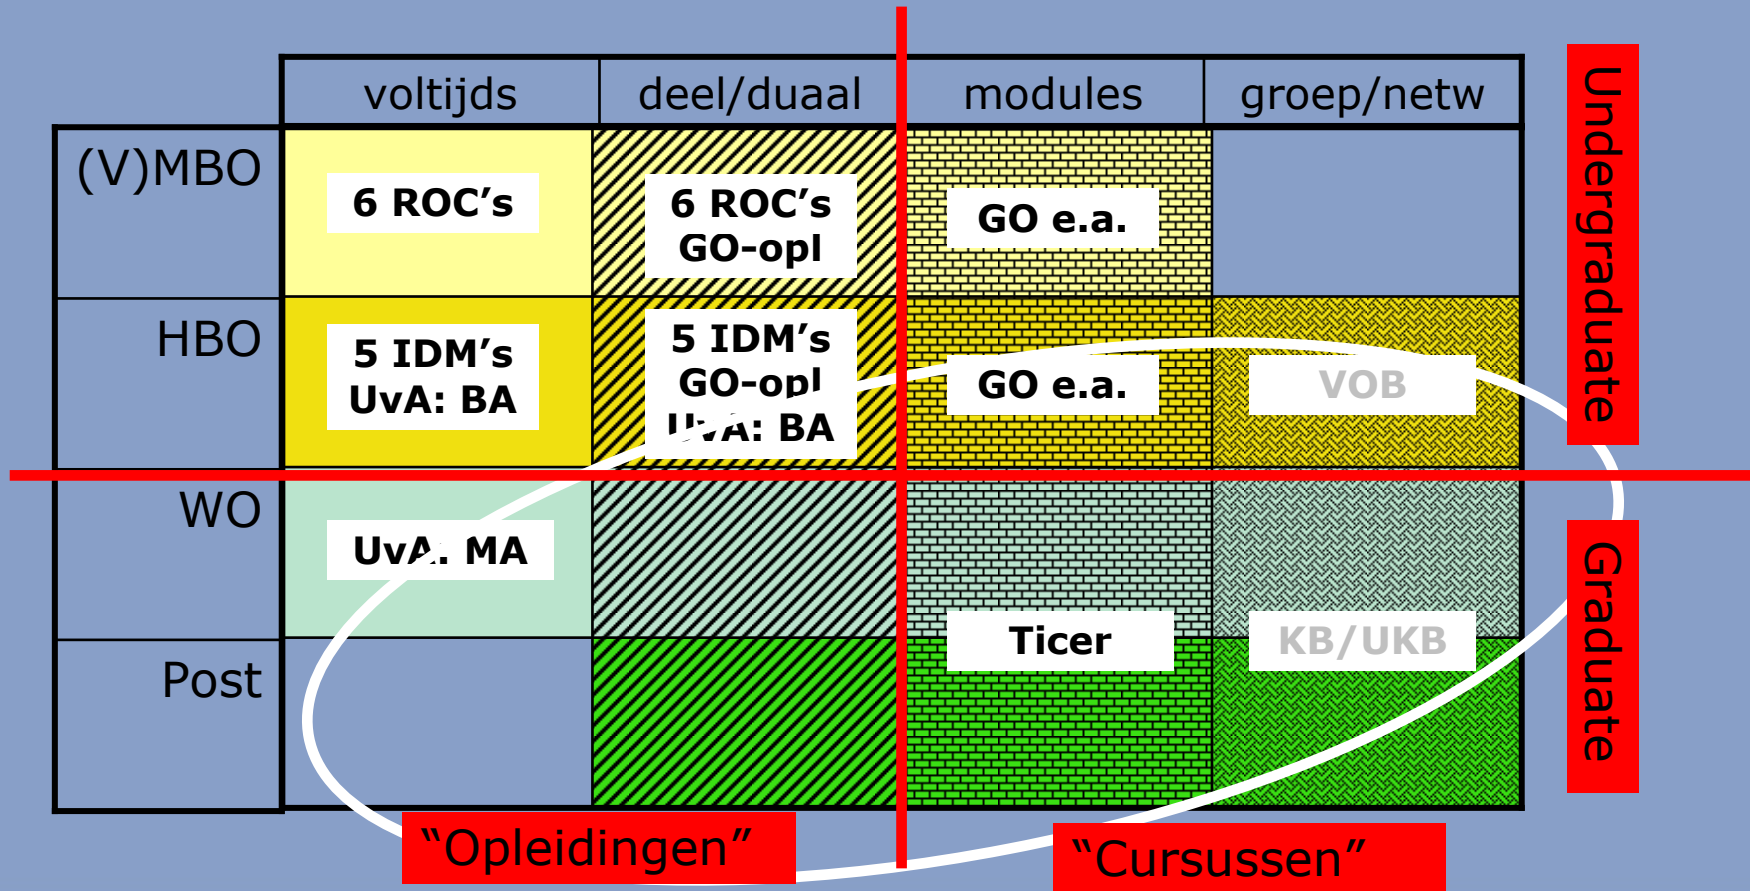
|  | voltijds | deel/duaal | modules | groep/netw |
|---|---|---|---|---|
| (V)MBO | 6 ROC's | 6 ROC's GO-opl | GO e.a. |  |
| HBO | 5 IDM's UvA: BA | 5 IDM's GO-opl UvA: BA | GO e.a. | VOB |
| WO | UvA: MA |  |  |  |
| Post |  |  | Ticer | KB/UKB |

Undergraduate

Graduate

"Opleidingen"

"Cursussen"